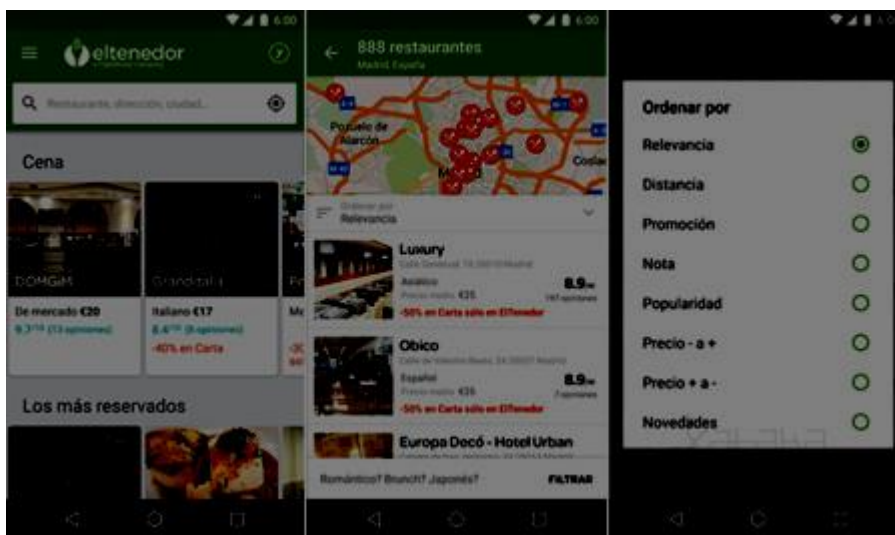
6:00

eltenedor

Restaurante, dirección, ciudad...

Cena

DOMGIM

Grandstala

De mercado €20

9,3 (13 opiniones)

Italiano €17

8,4 (8 opiniones)

-40% en Carta

Los más reservados

6:00

888 restaurantes

Madrid, España

Pozuelo de Alarcón

Coslada

Madrid

Ordenar por

Relevancia

Luxury

Asiático

Precio medio €35

8.9

-50% en Carta solo en ElTenedor

Obico

Español

Precio medio €35

8.9

-50% en Carta solo en ElTenedor

Europa Decó - Hotel Urban

Romántico? Brunch? Japonés?

FILTRAR

Ordenar por

Relevancia

Distancia

Promoción

Nota

Popularidad

Precio - a +

Precio + a -

Novedades